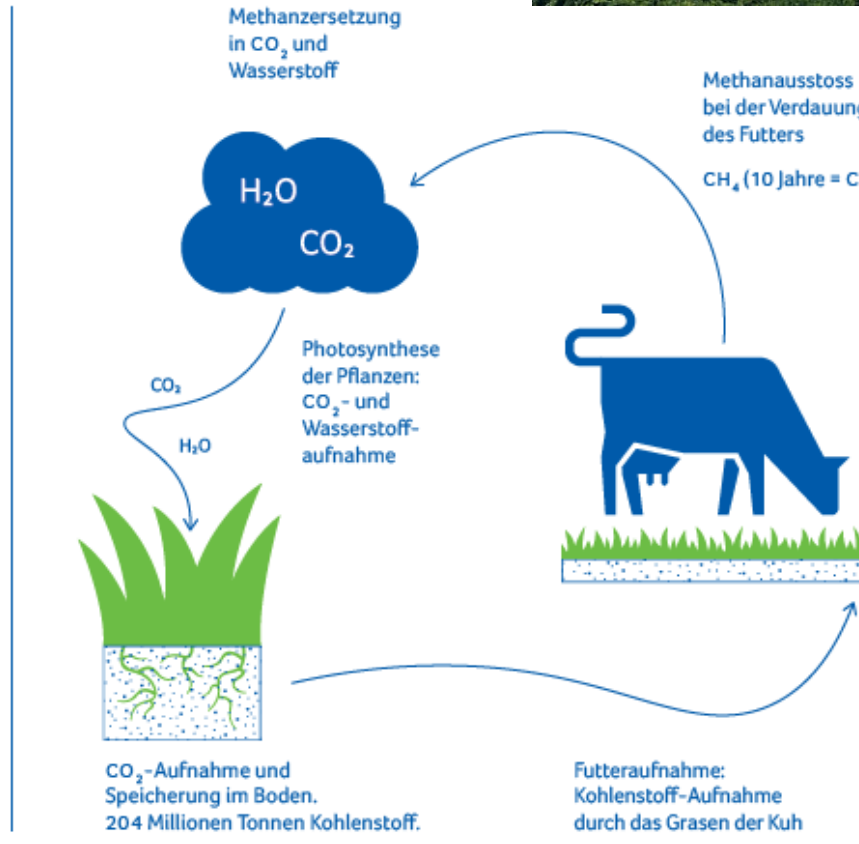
Methanzersetzung in $CO_2$ und Wasserstoff

Methanausstoss bei der Verdauung des Futters

$CH_4$ (10 Jahre = C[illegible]

$H_2O$

$CO_2$

Photosynthese der Pflanzen: $CO_2$- und Wasserstoffaufnahme

$CO_2$

$H_2O$

$CO_2$-Aufnahme und Speicherung im Boden. 204 Millionen Tonnen Kohlenstoff.

Futteraufnahme: Kohlenstoff-Aufnahme durch das Grasen der Kuh